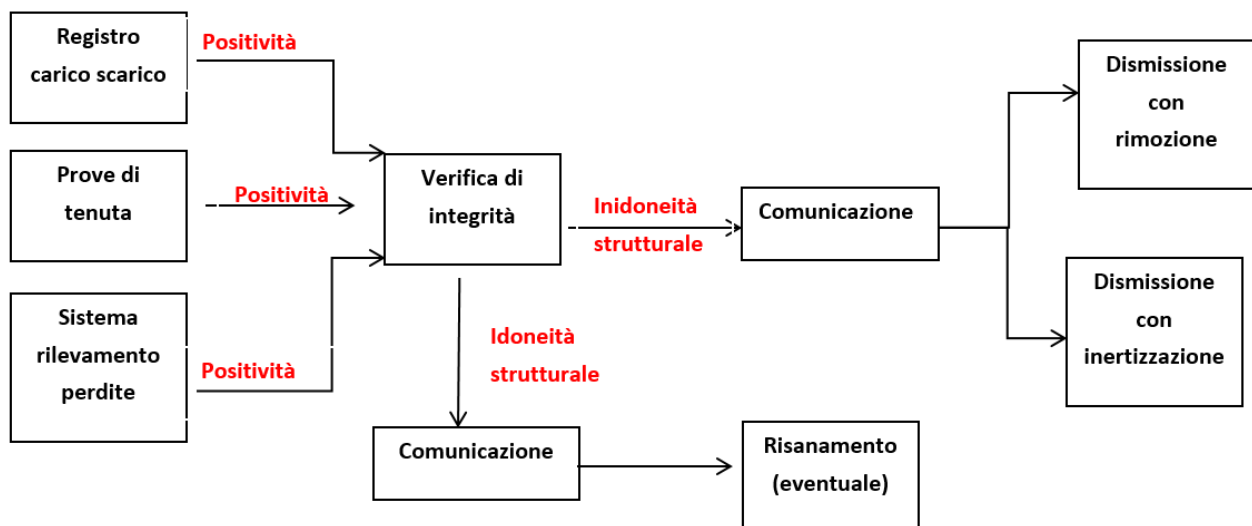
Registro carico scarico

Positività

Prove di tenuta

Positività

Sistema rilevamento perdite

Positività

Verifica di integrità

Inidoneità strutturale

Comunicazione

Dismissione con rimozione

Dismissione con inertizzazione

Idoneità strutturale

Comunicazione

Risanamento (eventuale)